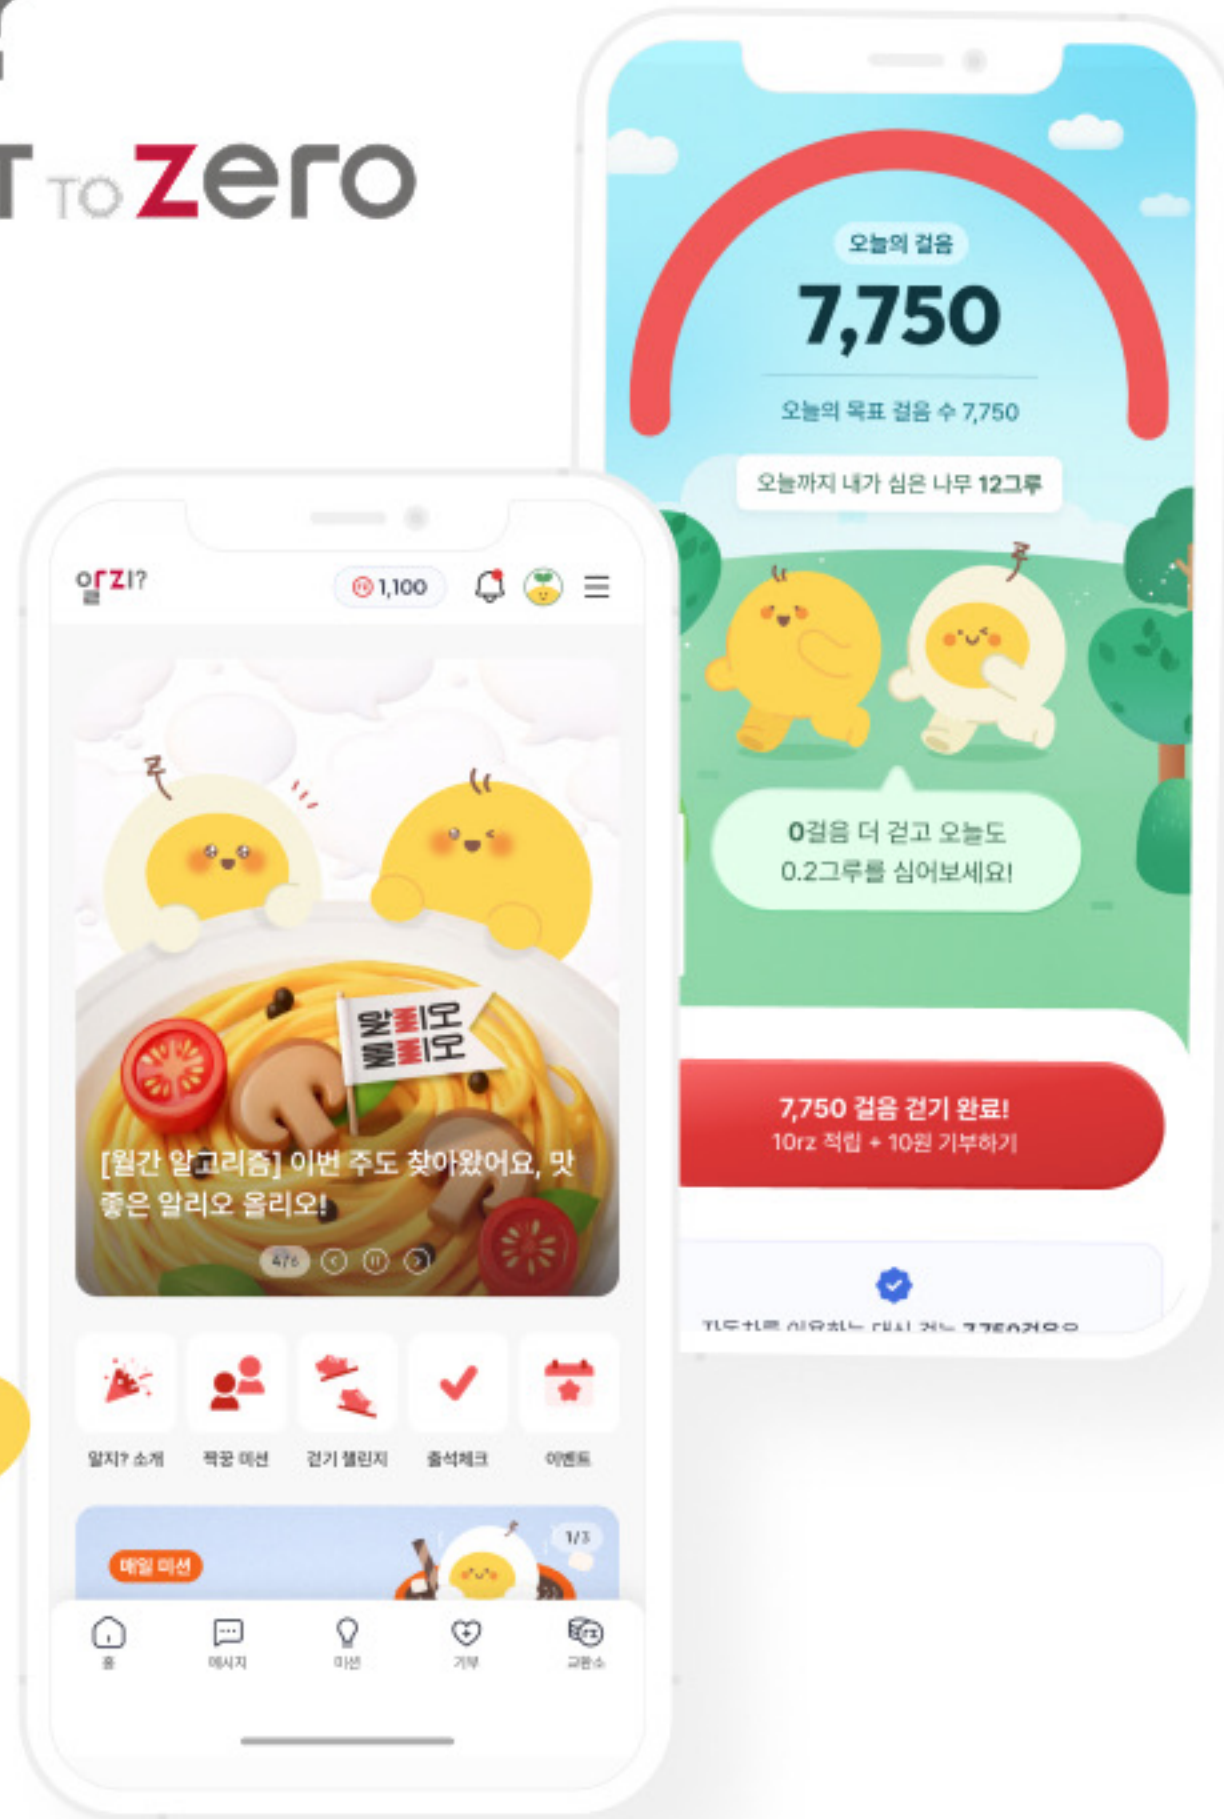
T TO zero

오늘의 걸음
7,750
오늘의 목표 걸음 수 7,750
오늘까지 내가 심은 나무 12그루

0걸음 더 걷고 오늘도 0.2그루를 심어보세요!

7,750 걸음 걷기 완료!
10rz 적립 + 10원 기부하기

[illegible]

알지?
1,100

왈리오 올리오

[월간 알고리즘] 이번 주도 찾아왔어요, 맛좋은 알리오 올리오!
4/6

알지? 소개
짝꿍 미션
걷기 챌린지
출석체크
이벤트

매일 미션
1/3

홈
메시지
미션
기부
교환소